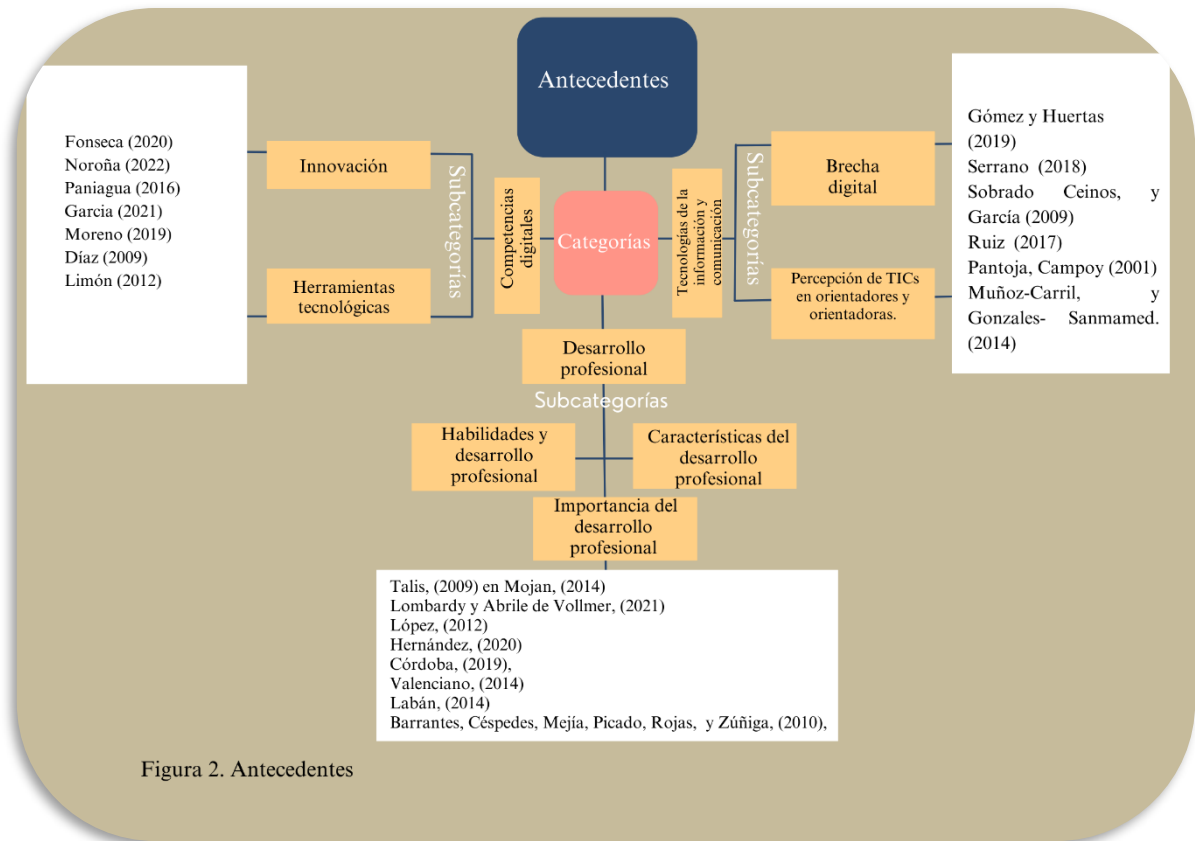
Antecedentes

Fonseca (2020)
Noroña (2022)
Paniagua (2016)
Garcia (2021)
Moreno (2019)
Díaz (2009)
Limón (2012)

Innovación

Herramientas tecnológicas

Subcategorías

Competencias digitales

Categorías

Tecnologías de la información y comunicación

Subcategorías

Brecha digital

Percepción de TICs en orientadores y orientadoras.

Gómez y Huertas (2019)
Serrano (2018)
Sobrado Ceinos, y García (2009)
Ruiz (2017)
Pantoja, Campoy (2001)
Muñoz-Carril, y Gonzales- Sanmamed. (2014)

Desarrollo profesional

Subcategorías

Habilidades y desarrollo profesional

Características del desarrollo profesional

Importancia del desarrollo profesional

Talis, (2009) en Mojan, (2014)
Lombardy y Abrile de Vollmer, (2021)
López, (2012)
Hernández, (2020)
Córdoba, (2019),
Valenciano, (2014)
Labán, (2014)
Barrantes, Céspedes, Mejía, Picado, Rojas, y Zúñiga, (2010),

Figura 2. Antecedentes